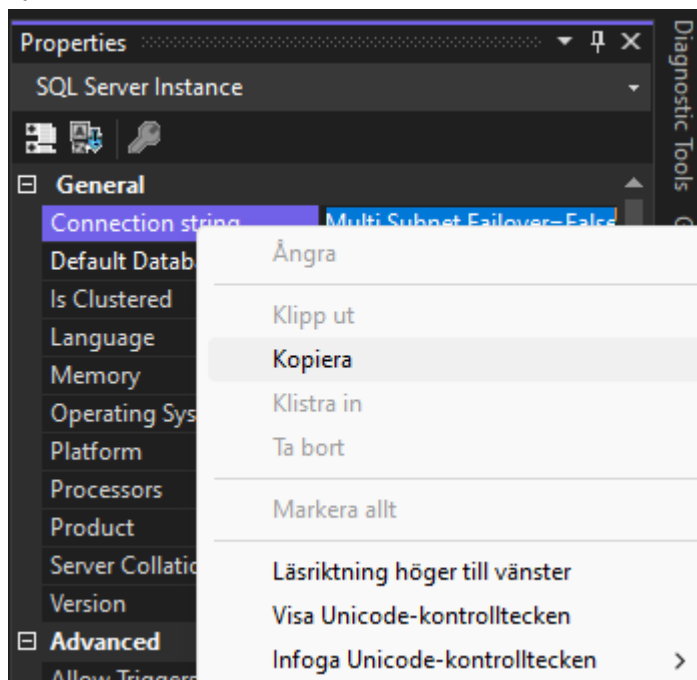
Properties
SQL Server Instance
General
Connection string
Multi Subnet Failover=False
Default Datab
Is Clustered
Language
Memory
Operating Sys
Platform
Processors
Product
Server Collatio
Version
Advanced
Allow Triggers

Ångra
Klipp ut
Kopiera
Klistra in
Ta bort
Markera allt
Läsriktning höger till vänster
Visa Unicode-kontrolltecken
Infoga Unicode-kontrolltecken

Diagnostic Tools